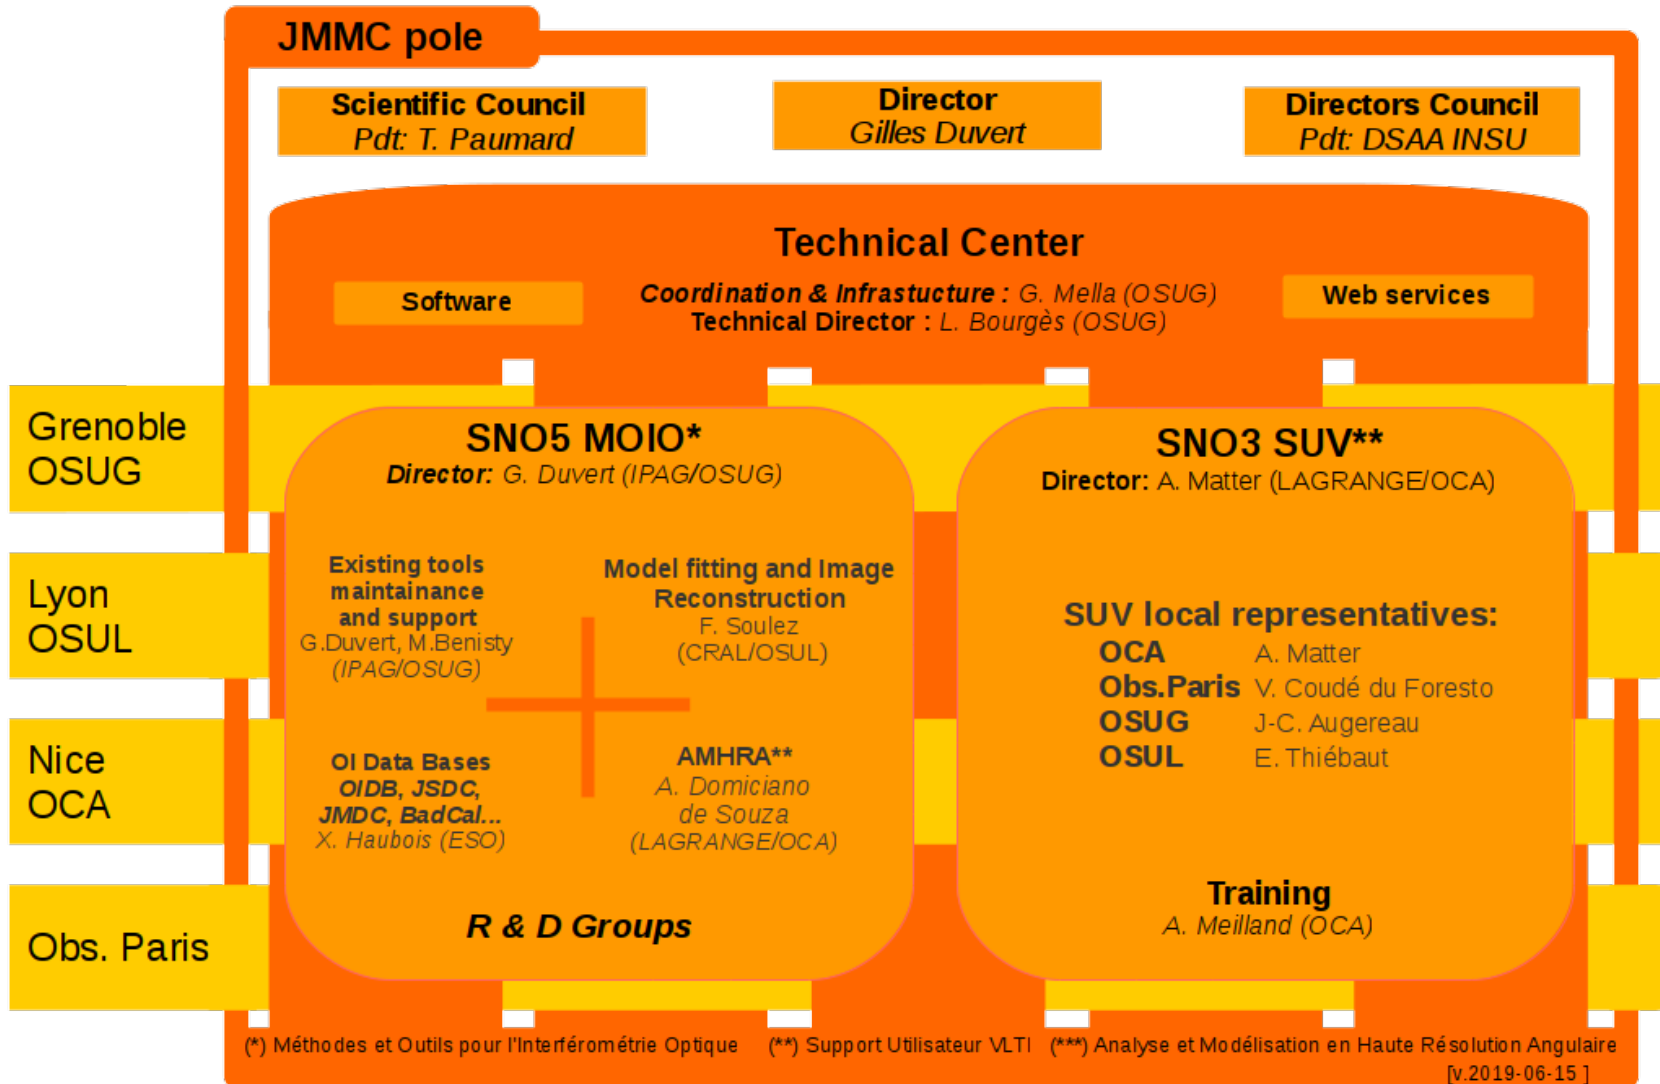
JMMC pole

Scientific Council
Pdt: T. Paumard

Director
Gilles Duvert

Directors Council
Pdt: DSAA INSU

Technical Center

Software

Coordination & Infrastucture : G. Mella (OSUG)
Technical Director : L. Bourgès (OSUG)

Web services

Grenoble
OSUG

Lyon
OSUL

Nice
OCA

Obs. Paris

SNO5 MOIO*
Director: G. Duvert (IPAG/OSUG)

Existing tools maintainance and support
G.Duvert, M.Benisty
(IPAG/OSUG)

Model fitting and Image Reconstruction
F. Soulez
(CRAL/OSUL)

OI Data Bases
OIDB, JSDC, JMDC, BadCal...
X. Haubois (ESO)

AMHRA**
A. Domiciano de Souza
(LAGRANGE/OCA)

R & D Groups

SNO3 SUV**
Director: A. Matter (LAGRANGE/OCA)

SUV local representatives:
OCA A. Matter
Obs.Paris V. Coudé du Foresto
OSUG J-C. Augereau
OSUL E. Thiébaut

Training
A. Meilland (OCA)

(*) Méthodes et Outils pour l'Interférométrie Optique (**) Support Utilisateur VLTI (***) Analyse et Modélisation en Haute Résolution Angulaire
[v.2019-06-15 ]